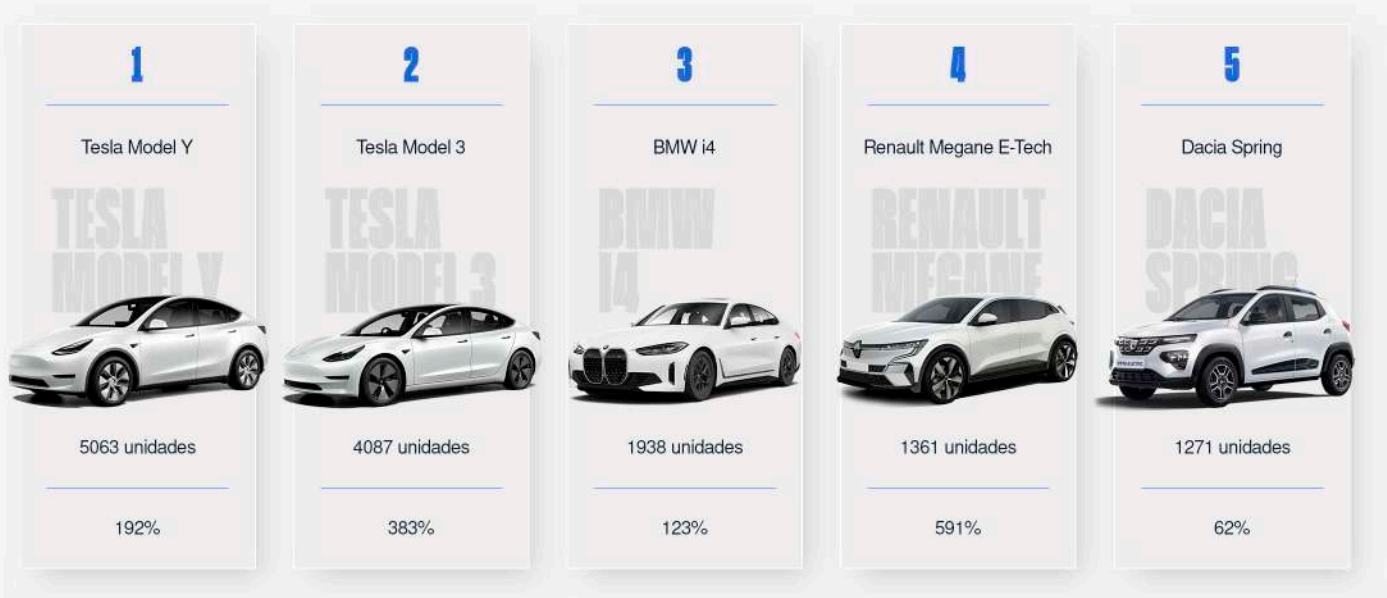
1

Tesla Model Y

TESLA MODEL Y

5063 unidades

192%

2

Tesla Model 3

TESLA MODEL 3

4087 unidades

383%

3

BMW i4

BMW I4

1938 unidades

123%

4

Renault Megane E-Tech

RENAULT MEGANE

1361 unidades

591%

5

Dacia Spring

DACIA SPRING

1271 unidades

62%